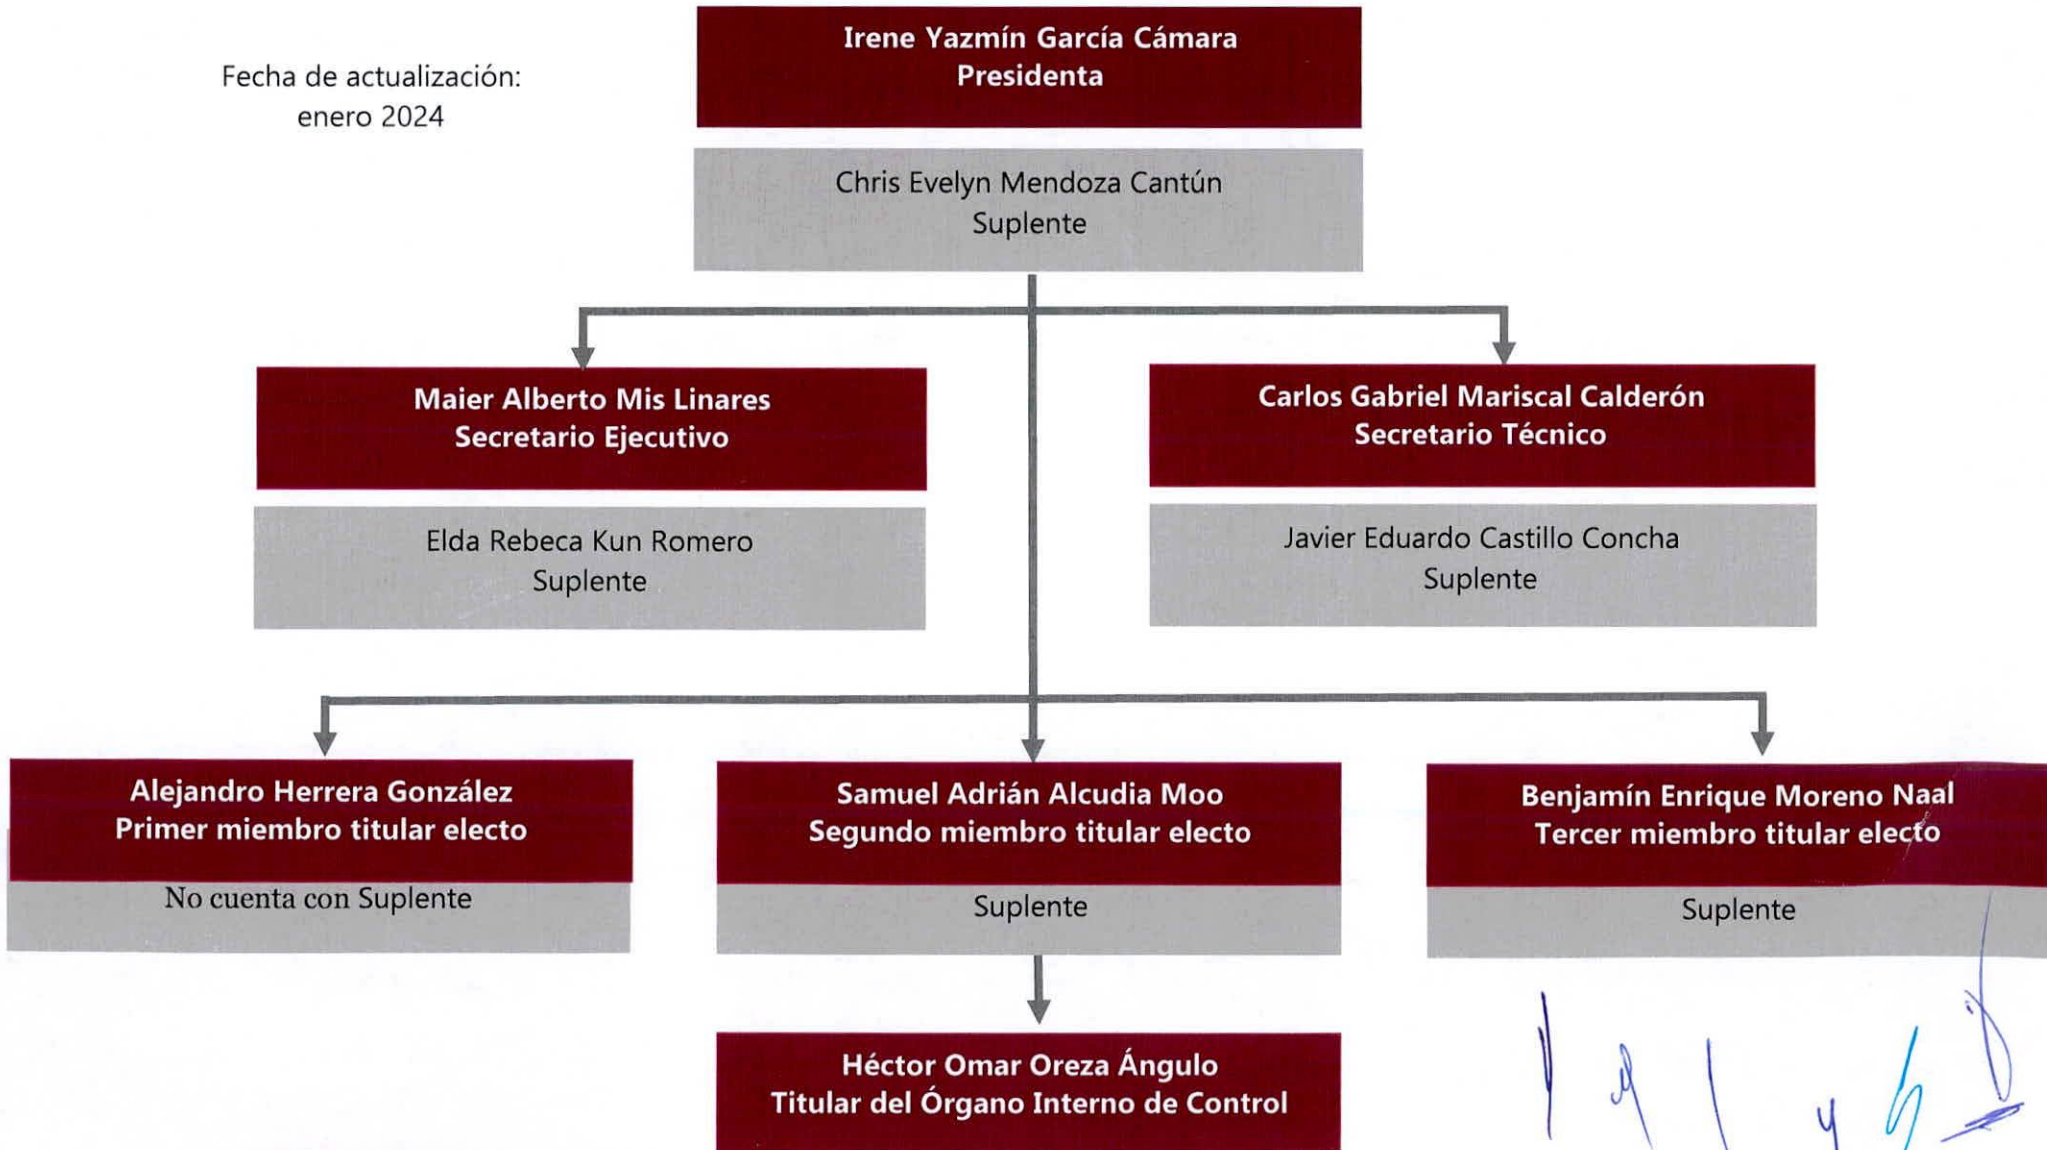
Fecha de actualización: enero 2024

Irene Yazmín García Cámara
Presidenta

Chris Evelyn Mendoza Cantún
Suplente

Maier Alberto Mis Linares
Secretario Ejecutivo

Elda Rebeca Kun Romero
Suplente

Carlos Gabriel Mariscal Calderón
Secretario Técnico

Javier Eduardo Castillo Concha
Suplente

Alejandro Herrera González
Primer miembro titular electo

No cuenta con Suplente

Samuel Adrián Alcudia Moo
Segundo miembro titular electo

Suplente

Benjamín Enrique Moreno Naal
Tercer miembro titular electo

Suplente

Héctor Omar Oreza Ángulo
Titular del Órgano Interno de Control